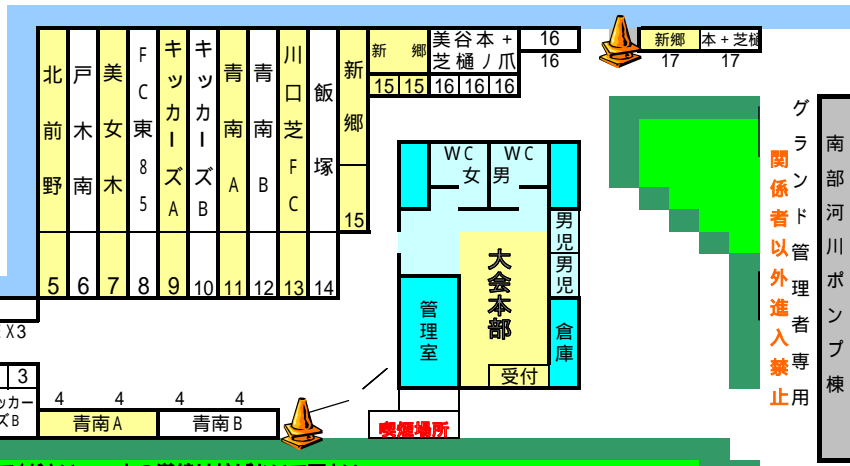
北前野 5
戸木南 6
美女木 7
FC東85 8
キッカーズA 9
キッカーズB 10
青南A 11
青南B 12
川口芝FC 13
飯塚 14
新郷 15

新 郷
15 15
美谷本 + 芝樋ノ爪
16 16 16
16
16

新郷 17
本 + 芝樋 17

WC女
WC男
男児
男児
管理室
大会本部
倉庫
受付

グランド管理者専用
関係者以外進入禁止
南部河川ポンプ棟

X3
3
ッカー
ズB
4 4 4 4
青南A
青南B
喫煙場所